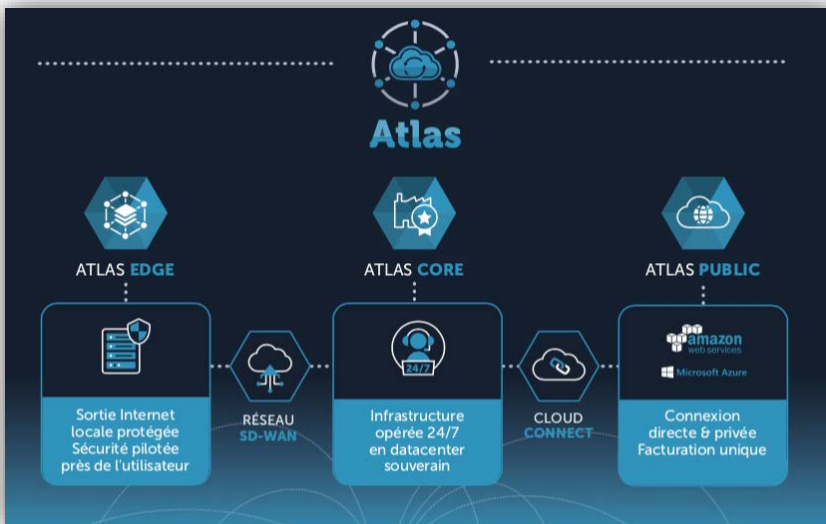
Atlas

ATLAS EDGE

ATLAS CORE

ATLAS PUBLIC

Sortie Internet locale protégée Sécurité pilotée près de l'utilisateur

RÉSEAU SD-WAN

24/7

Infrastructure opérée 24/7 en datacenter souverain

CLOUD CONNECT

amazon web services

Microsoft Azure

Connexion directe & privée Facturation unique